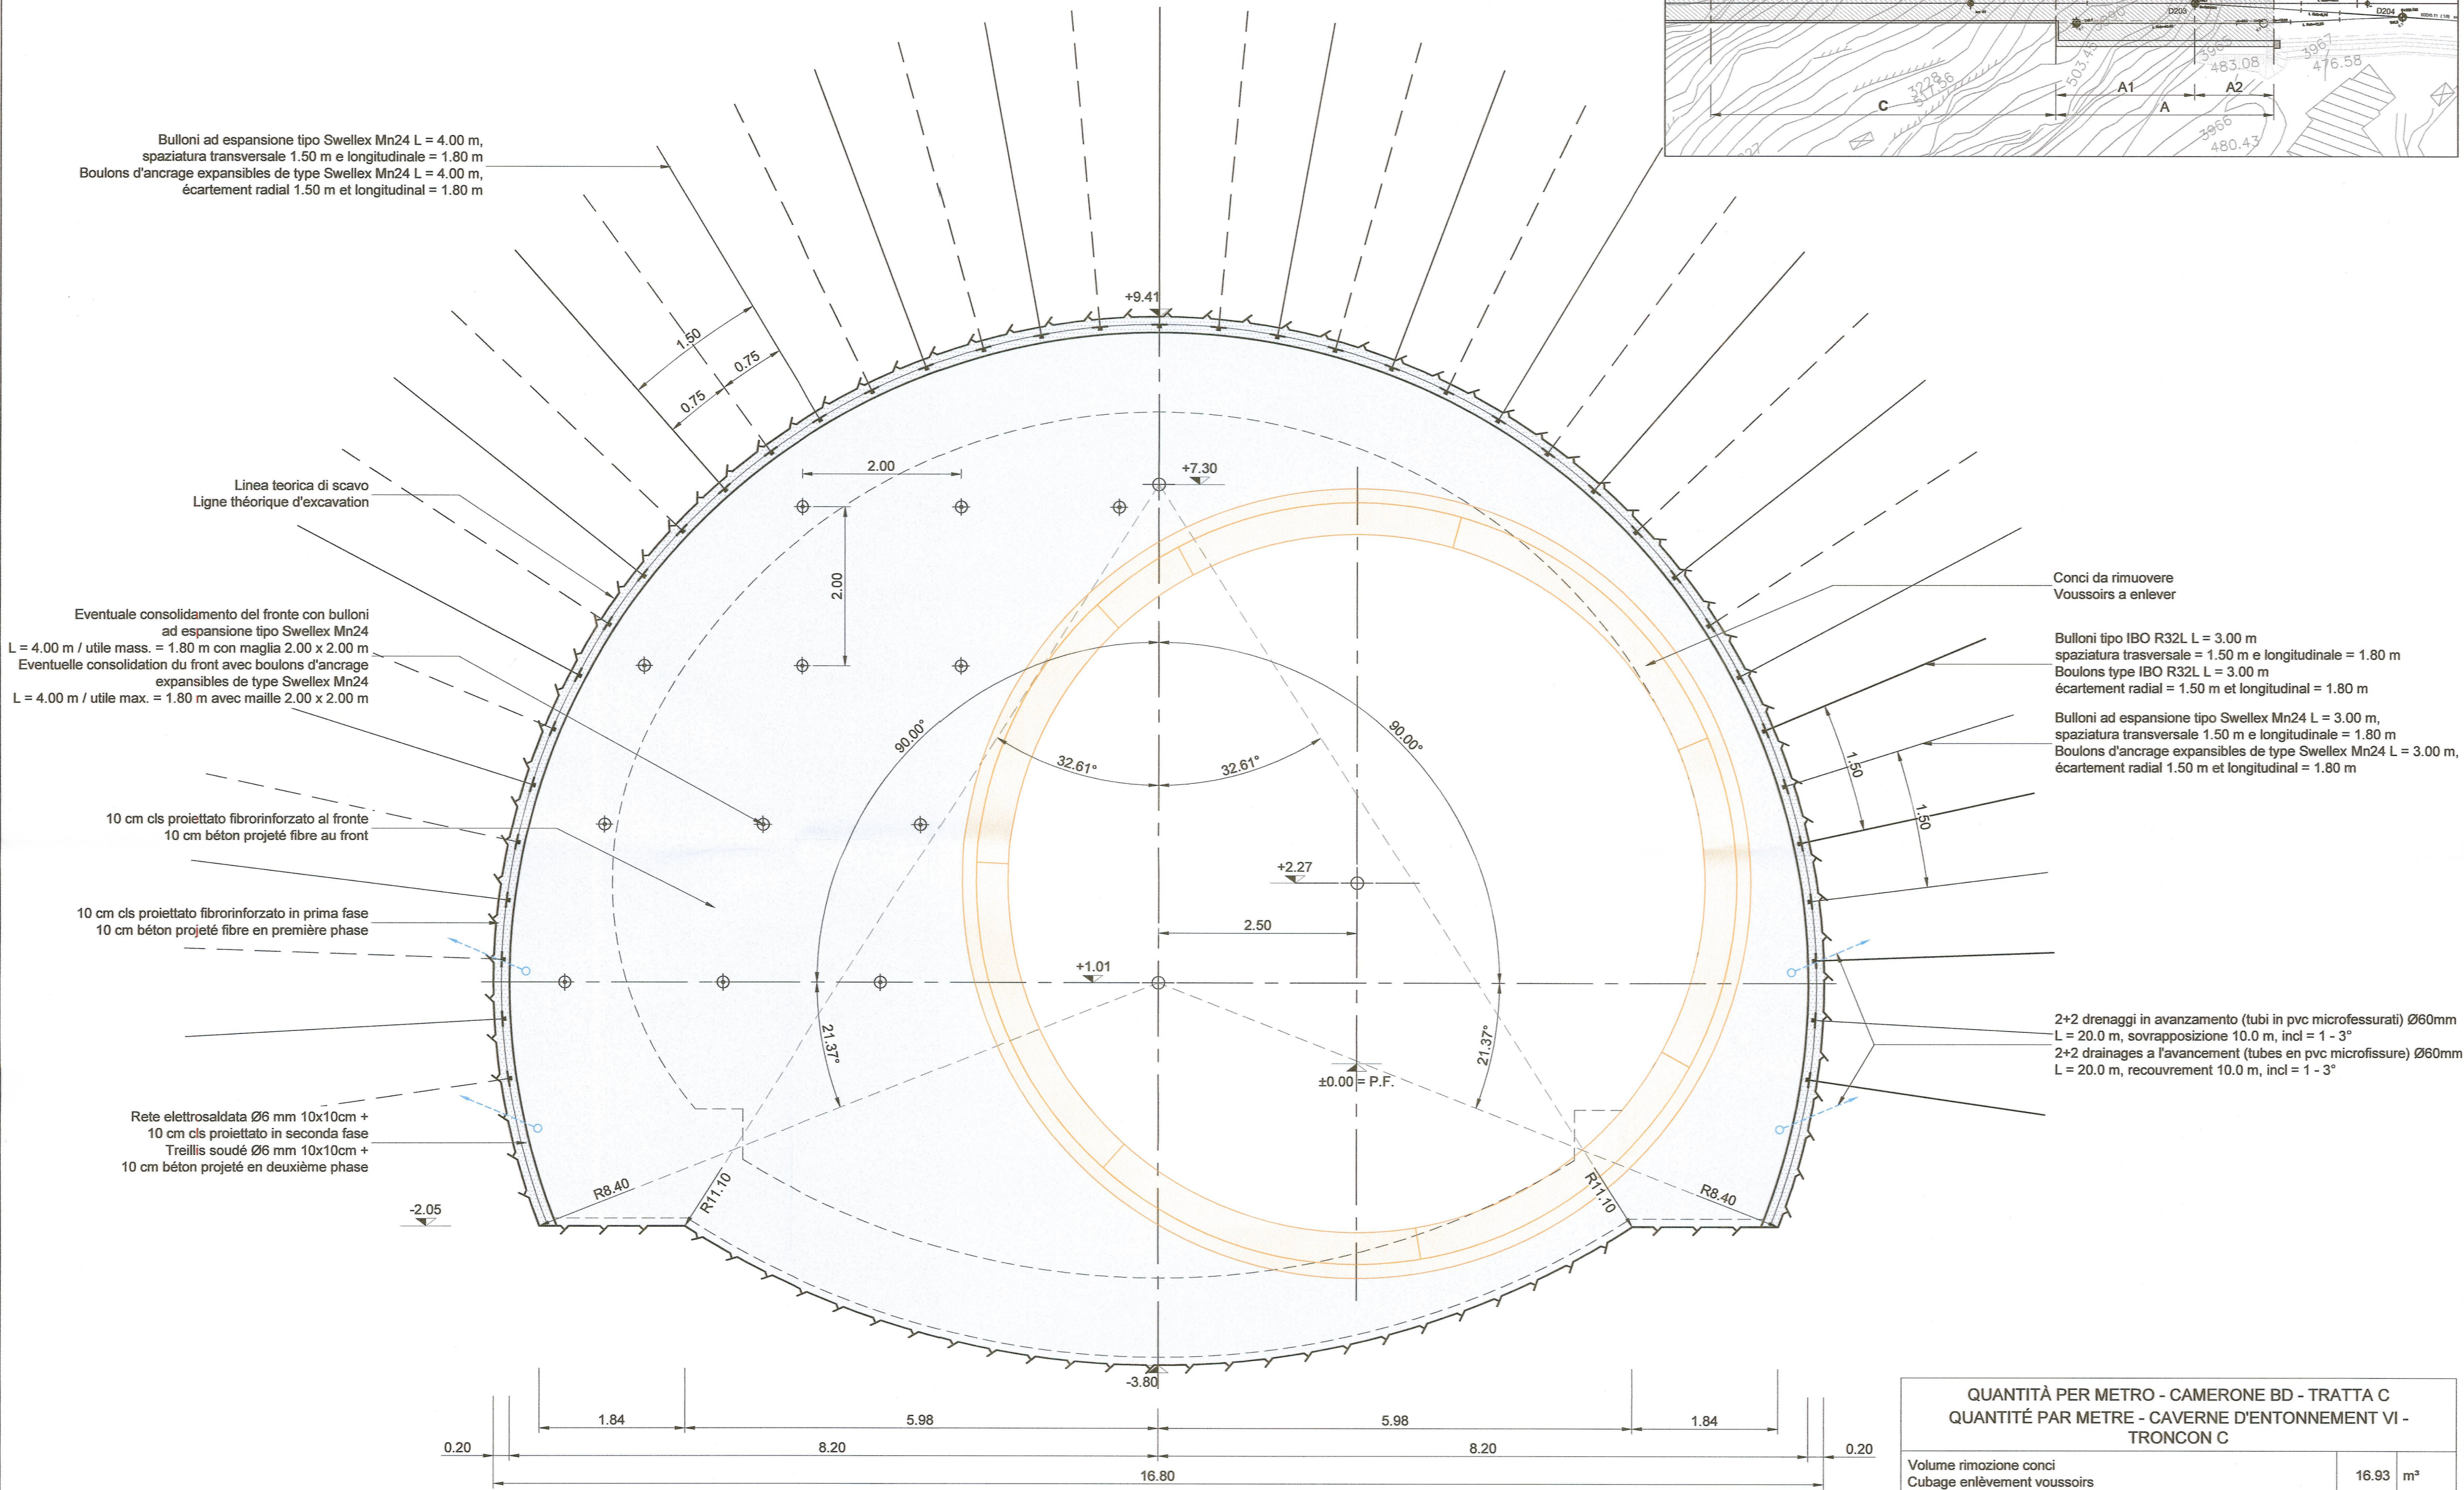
D203
D204
A1
A2
A
C
483.08
476.58
480.43
3966
3967
3228
511.56
503.45

Bulloni ad espansione tipo Swellex Mn24 L = 4.00 m, spaziatura transversale 1.50 m e longitudinale = 1.80 m
Boulons d'ancrage expansibles de type Swellex Mn24 L = 4.00 m, écartement radial 1.50 m et longitudinal = 1.80 m

Linea teorica di scavo
Ligne théorique d'excavation

Eventuale consolidamento del fronte con bulloni ad espansione tipo Swellex Mn24
L = 4.00 m / utile mass. = 1.80 m con maglia 2.00 x 2.00 m
Eventuelle consolidation du front avec boulons d'ancrage expansibles de type Swellex Mn24
L = 4.00 m / utile max. = 1.80 m avec maille 2.00 x 2.00 m

10 cm cls proiettato fibrorinforzato al fronte
10 cm béton projeté fibre au front

10 cm cls proiettato fibrorinforzato in prima fase
10 cm béton projeté fibre en première phase

Rete elettrosaldata Ø6 mm 10x10cm + 10 cm cls proiettato in seconda fase
Treillis soudé Ø6 mm 10x10cm + 10 cm béton projeté en deuxième phase

Conci da rimuovere
Voussoirs a enlever

Bulloni tipo IBO R32L L = 3.00 m
spaziatura trasversale = 1.50 m e longitudinale = 1.80 m
Boulons type IBO R32L L = 3.00 m
écartement radial = 1.50 m et longitudinal = 1.80 m

Bulloni ad espansione tipo Swellex Mn24 L = 3.00 m,
spaziatura trasversale 1.50 m e longitudinale = 1.80 m
Boulons d'ancrage expansibles de type Swellex Mn24 L = 3.00 m,
écartement radial 1.50 m et longitudinal = 1.80 m

2+2 drenaggi in avanzamento (tubi in pvc microfessurati) Ø60mm
L = 20.0 m, sovrapposizione 10.0 m, incl = 1 - 3°
2+2 drainages a l'avancement (tubes en pvc microfissure) Ø60mm
L = 20.0 m, recouvrement 10.0 m, incl = 1 - 3°

+9.41
+7.30
+2.27
+1.01
±0.00 = P.F.
-2.05
-3.80
1.50
0.75
0.75
2.00
2.00
90.00°
90.00°
32.61°
32.61°
21.37°
21.37°
2.50
1.50
1.50
R8.40
R11.10
R11.10
R8.40
1.84
5.98
5.98
1.84
0.20
8.20
8.20
0.20
16.80

QUANTITÀ PER METRO - CAMERONE BD - TRATTA C
QUANTITÉ PAR METRE - CAVERNE D'ENTONNEMENT VI - TRONCON C

| Volume rimozione conci<br>Cubage enlèvement voussoirs | 16.93 | m³ |
|---|---|---|